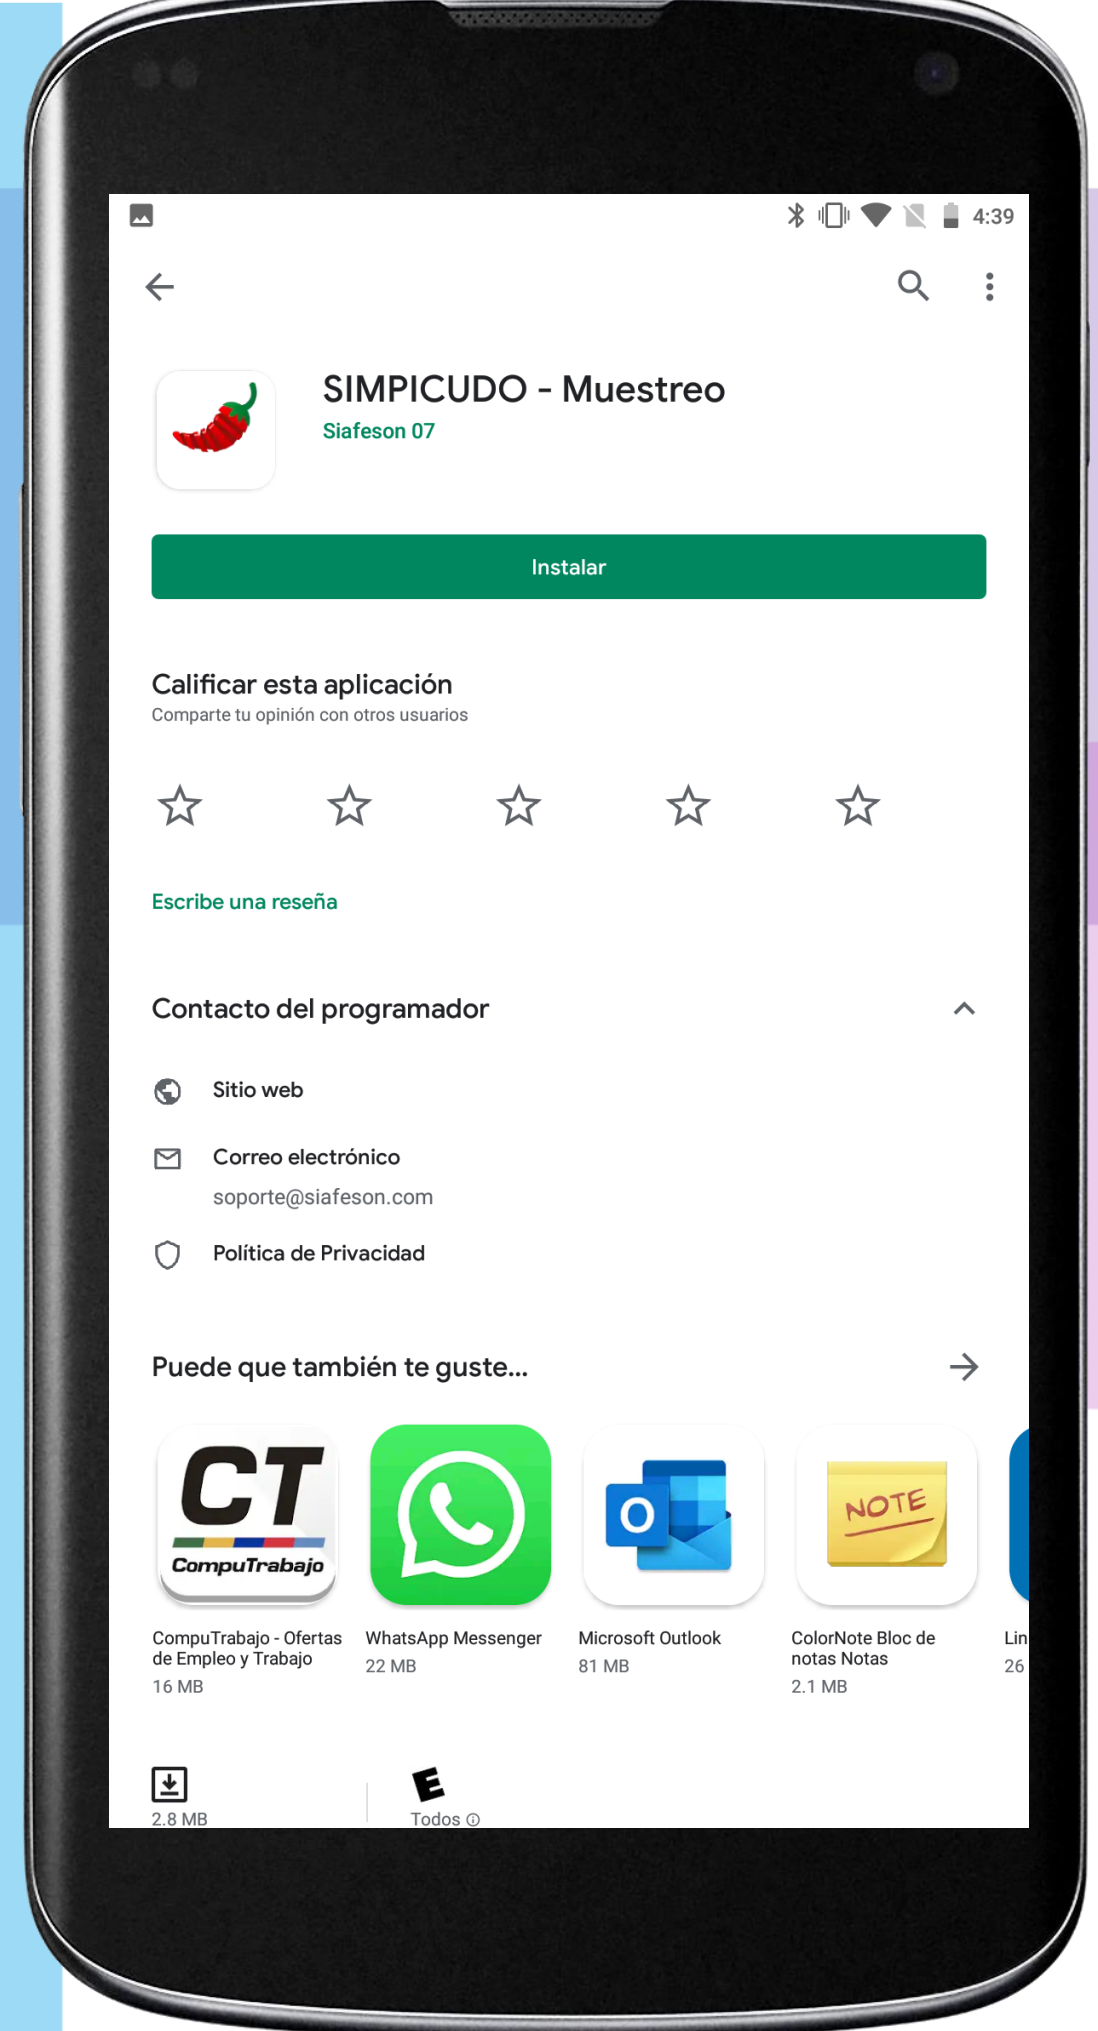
4:39

SIMPICUDO - Muestreo
Siafeson 07

Instalar

Calificar esta aplicación
Comparte tu opinión con otros usuarios

Escribe una reseña

Contacto del programador

Sitio web

Correo electrónico
soporte@siafeson.com

Política de Privacidad

Puede que también te guste...

CT CompuTrabajo
CompuTrabajo - Ofertas de Empleo y Trabajo
16 MB

WhatsApp Messenger
22 MB

Microsoft Outlook
81 MB

NOTE
ColorNote Bloc de notas Notas
2.1 MB

Lin
26

2.8 MB

E
Todos ⓘ